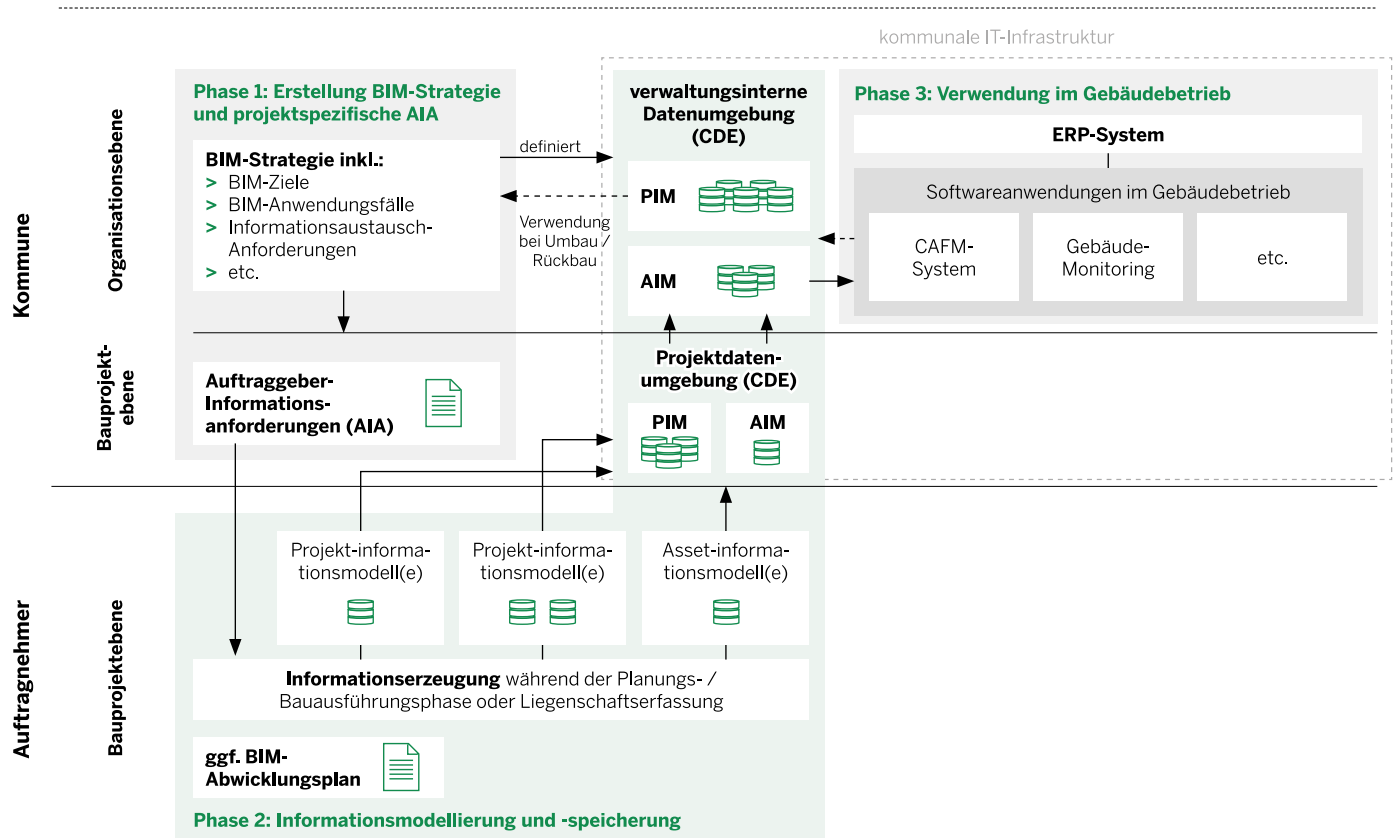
kommunale IT-Infrastruktur

Kommune

Organisationsebene

Phase 1: Erstellung BIM-Strategie und projektspezifische AIA

BIM-Strategie inkl.:
> BIM-Ziele
> BIM-Anwendungsfälle
> Informationsaustausch-Anforderungen
> etc.

definiert

Verwendung bei Umbau / Rückbau

verwaltungsinterne Datenumgebung (CDE)

PIM

AIM

Phase 3: Verwendung im Gebäudebetrieb

ERP-System

Softwareanwendungen im Gebäudebetrieb

CAFM-System

Gebäude-Monitoring

etc.

Bauprojekt-ebene

Auftraggeber-Informations-anforderungen (AIA)

Projektdaten-umgebung (CDE)

PIM

AIM

Auftragnehmer

Bauprojektebene

Projekt-informationsmodell(e)

Projekt-informationsmodell(e)

Asset-informationsmodell(e)

Informationserzeugung während der Planungs- / Bauausführungsphase oder Liegenschaftserfassung

ggf. BIM-Abwicklungsplan

Phase 2: Informationsmodellierung und -speicherung